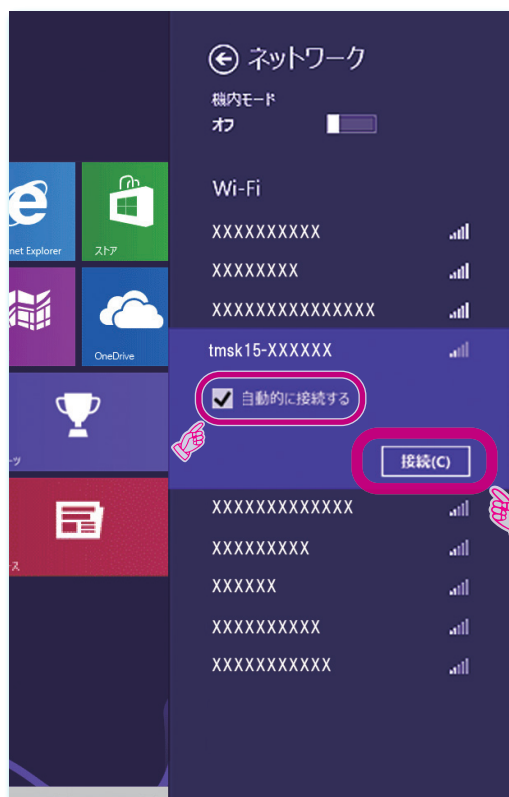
net Explorer
ストア
OneDrive
ーツ
ス

ネットワーク
機内モード
オフ

Wi-Fi
XXXXXXXXXX
XXXXXXXX
XXXXXXXXXXXXXXX
tmsk15-XXXXXX
自動的に接続する
接続(C)
XXXXXXXXXXXXX
XXXXXXXXX
XXXXXX
XXXXXXXXXX
XXXXXXXXXXX